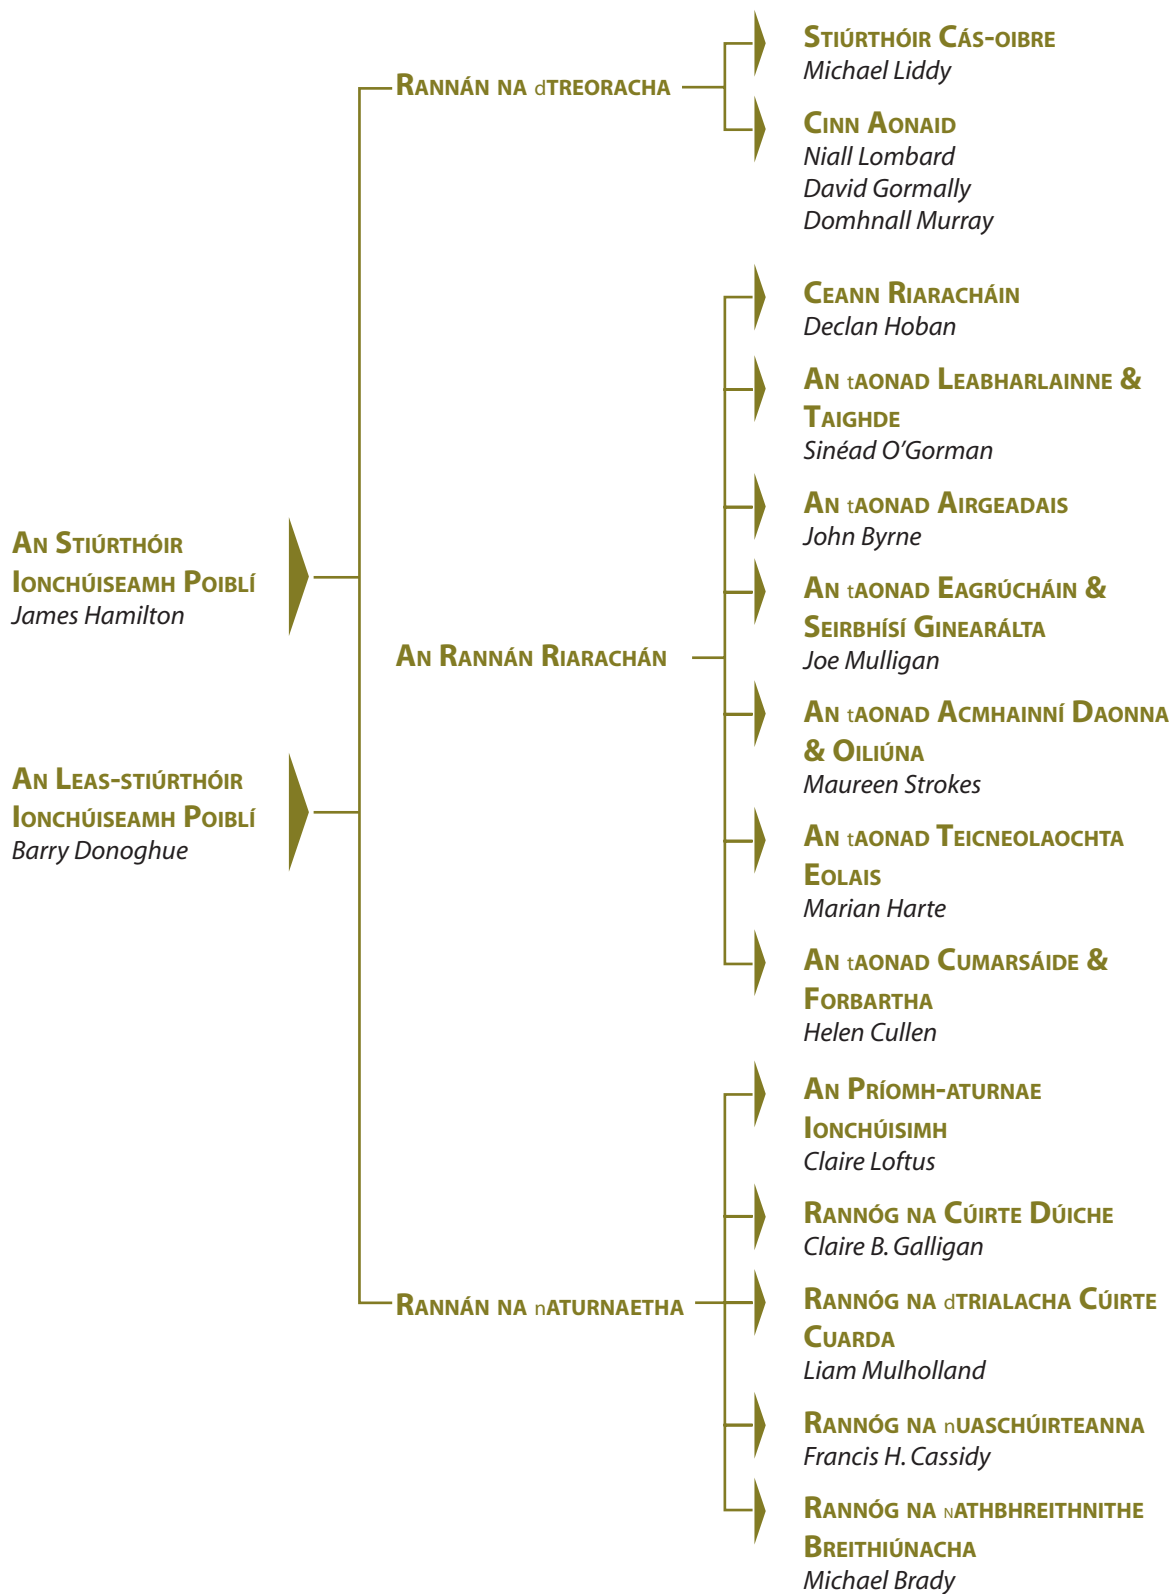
An Stiúrthóir Ionchúiseamh Poiblí
James Hamilton

An Leas-stiúrthóir Ionchúiseamh Poiblí
Barry Donoghue

Rannán na dTreoracha

Stiúrthóir Cás-oibre
Michael Liddy

Cinn Aonaid
Niall Lombard
David Gormally
Domhnall Murray

An Rannán Riarachán

Ceann Riaracháin
Declan Hoban

An tAonad Leabharlainne & Taighde
Sinéad O'Gorman

An tAonad Airgeadais
John Byrne

An tAonad Eagrúcháin & Seirbhísí Ginearálta
Joe Mulligan

An tAonad Acmhainní Daonna & Oiliúna
Maureen Strokes

An tAonad Teicneolaochta Eolais
Marian Harte

An tAonad Cumarsáide & Forbartha
Helen Cullen

Rannán na nAturnaetha

An Príomh-aturnae Ionchúisimh
Claire Loftus

Rannóg na Cúirte Dúiche
Claire B. Galligan

Rannóg na dTrialacha Cúirte Cuarda
Liam Mulholland

Rannóg na nUaschúirteanna
Francis H. Cassidy

Rannóg na nAthbhreithnithe Breithiúnacha
Michael Brady